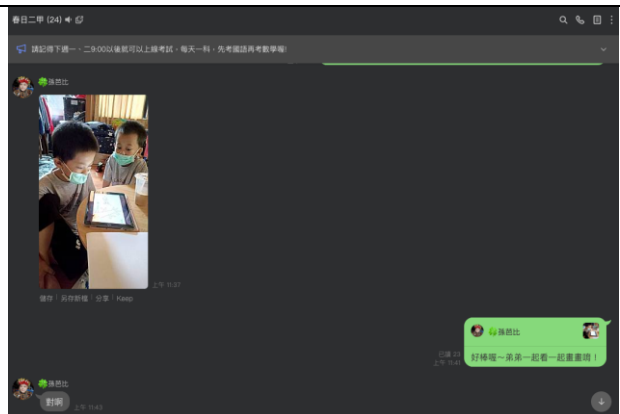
春日二甲 (24)

請記得下週一、二9:00以後就可以上線考試，每天一科，先考國語再考數學喔!

孫芭比

上午 11:37

儲存 | 另存新檔 | 分享 | Keep

孫芭比

好棒喔～弟弟一起看一起畫畫哦！

已讀 23
上午 11:41

孫芭比

對啊

上午 11:43